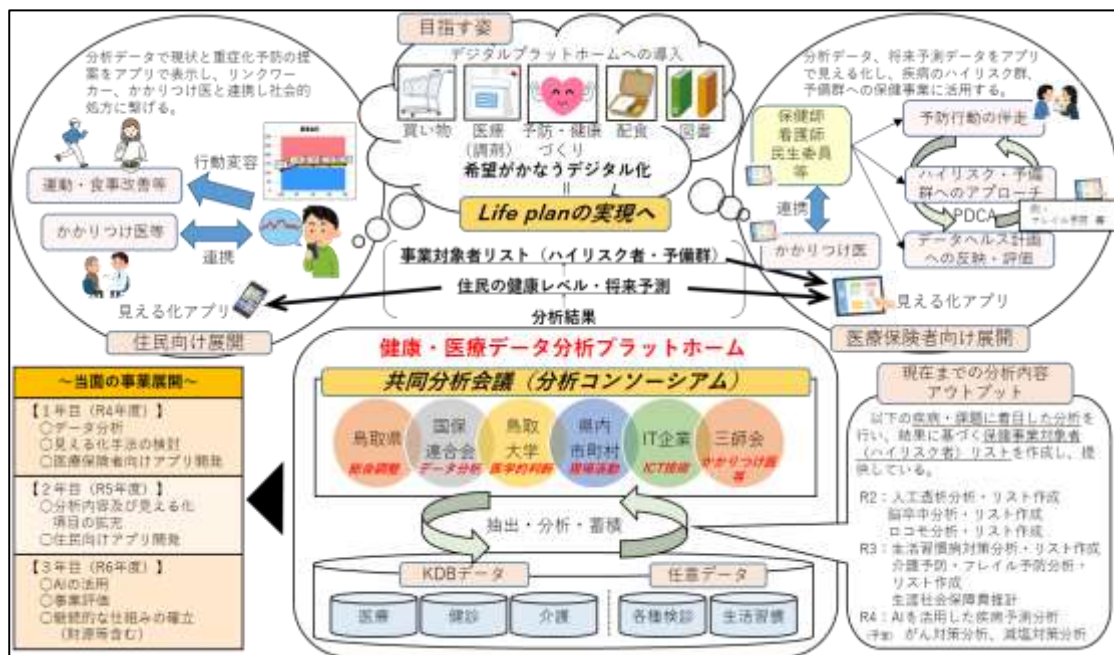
目指す姿

デジタルプラットホームへの導入

買い物　医療（調剤）　予防・健康づくり　配食　図書

希望がかなうデジタル化

＝

Life planの実現へ

分析データで現状と重症化予防の提案をアプリで表示し、リンクワーカー、かかりつけ医と連携し社会的処方に繋げる。

行動変容

運動・食事改善等

かかりつけ医等

連携

見える化アプリ

住民向け展開

分析データ、将来予測データをアプリで見える化し、疾病のハイリスク群、予備群への保健事業に活用する。

保健師
看護師
民生委員
等

連携

かかりつけ医

予防行動の伴走

ハイリスク・予備群へのアプローチ

PDCA

データヘルス計画への反映・評価

見える化アプリ

医療保険者向け展開

事業対象者リスト（ハイリスク者・予備群）

住民の健康レベル・将来予測

分析結果

健康・医療データ分析プラットホーム

共同分析会議（分析コンソーシアム）

鳥取県
総合調整

国保連合会
データ分析

鳥取大学
医学的判断

県内市町村
現場活動

IT企業
ICT技術

三師会
かかりつけ医等

抽出・分析・蓄積

KDBデータ

医療　健診　介護

任意データ

各種検診　生活習慣

～当面の事業展開～

【1年目（R4年度）】
○データ分析
○見える化手法の検討
○医療保険者向けアプリ開発

【2年目（R5年度）】
○分析内容及び見える化項目の拡充
○住民向けアプリ開発

【3年目（R6年度）】
○AIの活用
○事業評価
○継続的な仕組みの確立（財源等含む）

現在までの分析内容
アウトプット

以下の疾病・課題に着目した分析を行い、結果に基づく保健事業対象者（ハイリスク者）リストを作成し、提供している。

R2：人工透析分析・リスト作成
　　脳卒中分析・リスト作成
　　ロコモ分析・リスト作成
R3：生活習慣病対策分析・リスト作成
　　介護予防・フレイル予防分析・リスト作成
　　生涯社会保障費推計
R4：AIを活用した疾病予測分析
（予定）がん対策分析、減塩対策分析